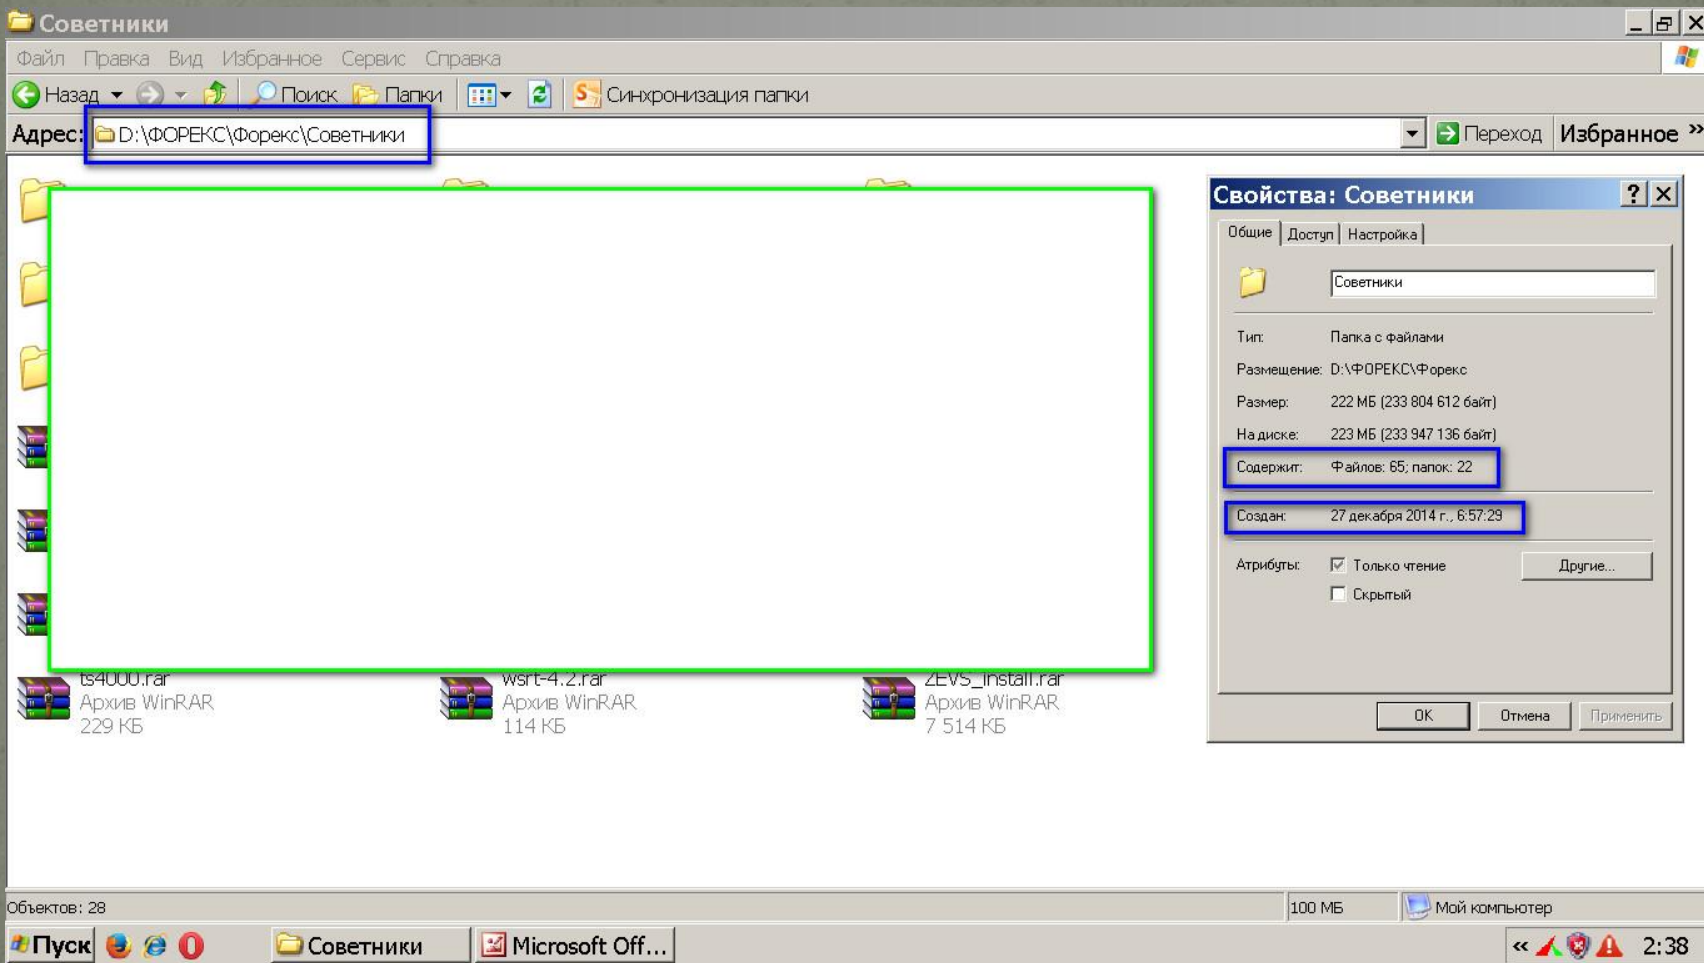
Советники

Файл Правка Вид Избранное Сервис Справка

Назад Поиск Папки Синхронизация папки

Адрес: D:\ФОРЕКС\Форекс\Советники Переход Избранное »

Свойства: Советники ? X

Общие Доступ Настройка

Советники

Тип: Папка с файлами

Размещение: D:\ФОРЕКС\Форекс

Размер: 222 МБ (233 804 612 байт)

На диске: 223 МБ (233 947 136 байт)

Содержит: Файлов: 65; папок: 22

Создан: 27 декабря 2014 г., 6:57:29

Атрибуты: Только чтение Другие...

Скрытый

OK Отмена Применить

ts4000.rar
Архив WinRAR
229 КБ

wsrt-4.2.rar
Архив WinRAR
114 КБ

ZEVS_install.rar
Архив WinRAR
7 514 КБ

Объектов: 28 100 МБ Мой компьютер

Пуск Советники Microsoft Off... 2:38